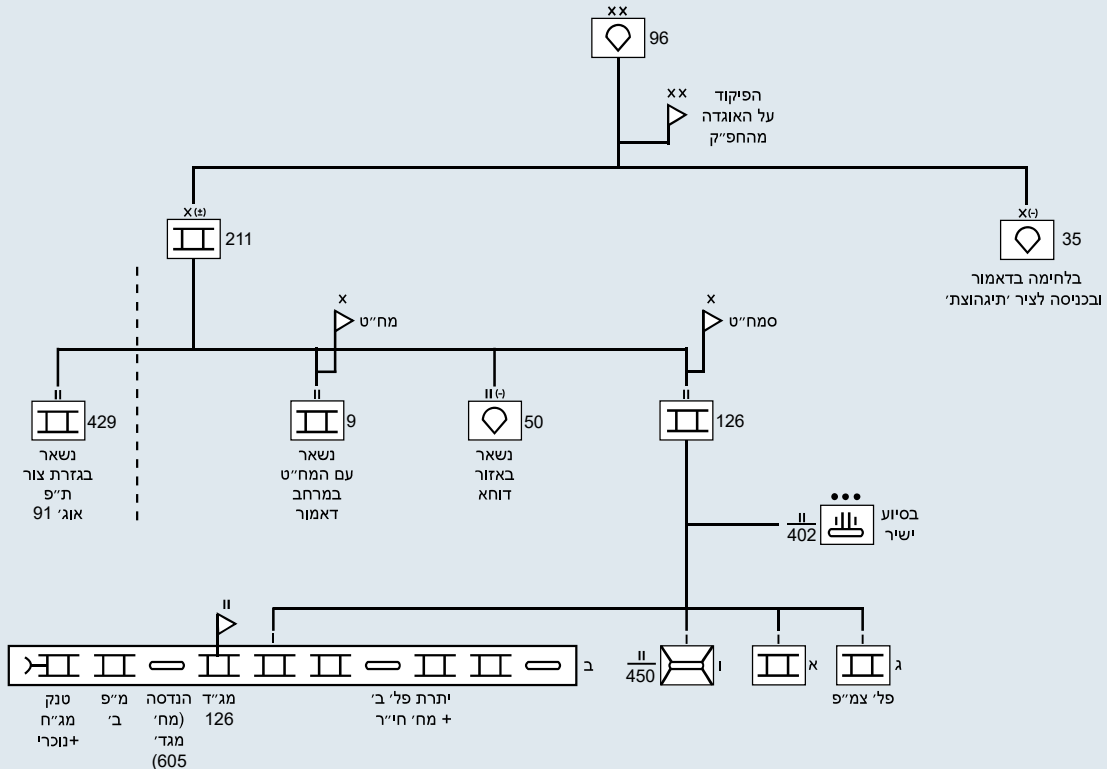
xx
96

xx
הפיקוד
על האוגדה
מהחפ״ק

x(±)
211

x(-)
35
בלחימה בדאמור
ובכניסה לציר ׳תיגהוצת׳

x
מח״ט

x
סמח״ט

II
429
נשאר
בגזרת צור
ת״פ
אוג׳ 91

II
9
נשאר
עם המח״ט
במרחב
דאמור

II(-)
50
נשאר
באזור
דוחא

II
126

●●●
II
402
בסיוע
ישיר

II
ב

II
450
ו

א

ג
פל׳ צמ״פ

טנק
מג״ח
+נוכרי

מ״פ
ב׳

הנדסה
(מח׳
מגד׳
(605

מג״ד
126

יתרת פל׳ ב׳
+ מח׳ חי״ר